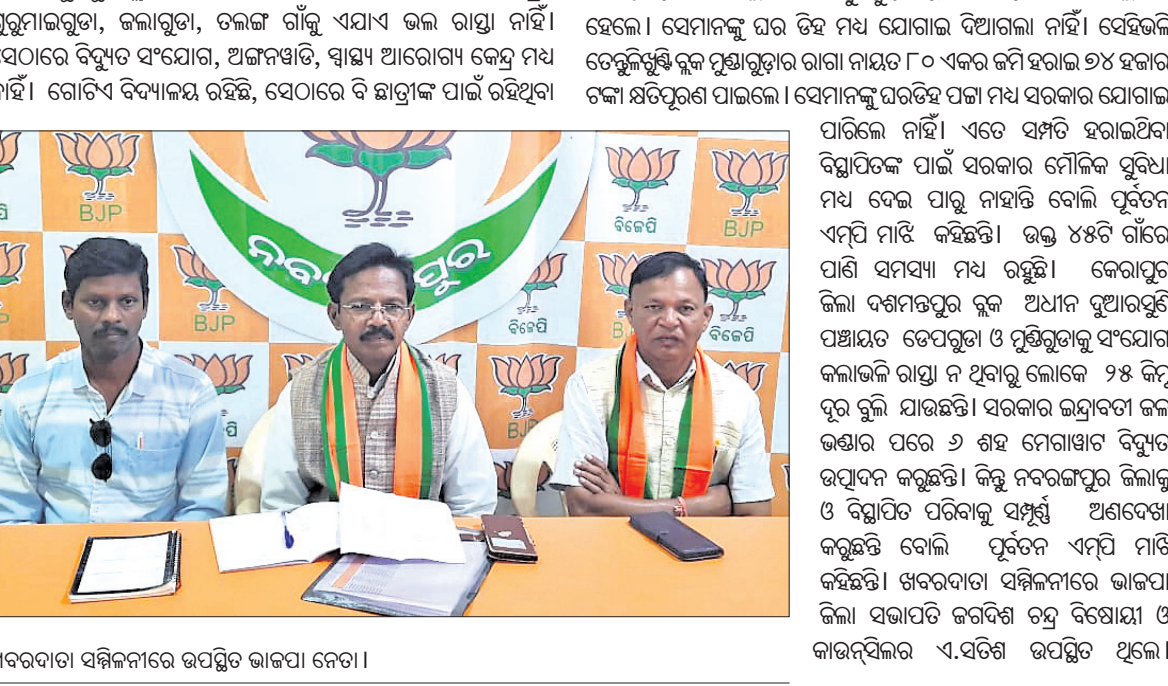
ଗୁରୁମାଇଗୁଡା, ଜଲାଗୁଡା, ତଲଙ୍ଗ ଗାଁକୁ ଏଯାଏ ଭଲ ରାସ୍ତା ନାହିଁ। ସେଠାରେ ବିଦ୍ୟୁତ ସଂଯୋଗ, ଅଙ୍ଗନୱାଡି, ସ୍ୱାସ୍ଥ୍ୟ ଆରୋଗ୍ୟ କେନ୍ଦ୍ର ମଧ୍ୟ ନାହିଁ। ଗୋଟିଏ ବିଦ୍ୟାଳୟ ରହିଛି, ସେଠାରେ ବି ଛାତ୍ରୀଙ୍କ ପାଇଁ ରହିଥିବା

BJP
ବିଜେପି
ନବରଙ୍ଗପୁର

ଖବରଦାତା ସମ୍ମିଳନୀରେ ଉପସ୍ଥିତ ଭାଜପା ନେତା।

ହେଲେ। ସେମାନଙ୍କୁ ଘର ଡିହ ମଧ୍ୟ ଯୋଗାଇ ଦିଆଗଲା ନାହିଁ। ସେହିଭଳି ତେନ୍ତୁଳିଖୁଣ୍ଟି ବ୍ଲକ ମୁଣ୍ଡାଗୁଡ଼ାର ରାଗା ନାୟତ ୮୦ ଏକର ଜମି ହରାଇ ୭୪ ହଜାର ଟଙ୍କା କ୍ଷତିପୂରଣ ପାଇଲେ। ସେମାନଙ୍କୁ ଘରଡିହ ପଟ୍ଟା ମଧ୍ୟ ସରକାର ଯୋଗାଇ ପାରିଲେ ନାହିଁ। ଏତେ ସମ୍ପତି ହରାଇଥିବା ବିସ୍ଥାପିତଙ୍କ ପାଇଁ ସରକାର ମୌଳିକ ସୁବିଧା ମଧ୍ୟ ଦେଇ ପାରୁ ନାହାନ୍ତି ବୋଲି ପୂର୍ବତନ ଏମ୍‌ପି ମାଝି କହିଛନ୍ତି। ଉକ୍ତ ୪୫ଟି ଗାଁରେ ପାଣି ସମସ୍ୟା ମଧ୍ୟ ରହୁଛି। କୋରାପୁଟ ଜିଲା ଦଶମନ୍ତପୁର ବ୍ଲକ ଅଧୀନ ଦୁଆରସୁଣି ପଞ୍ଚାୟତ ଡେପଗୁଡା ଓ ମୁଣ୍ଡିଗୁଡାକୁ ସଂଯୋଗ କଲାଭଳି ରାସ୍ତା ନ ଥିବାରୁ ଲୋକେ ୨୫ କିମି ଦୂର ବୁଲି ଯାଉଛନ୍ତି। ସରକାର ଇନ୍ଦ୍ରାବତୀ ଜଳ ଭଣ୍ଡାର ପରେ ୬ ଶହ ମେଗାୱାଟ ବିଦ୍ୟୁତ ଉତ୍ପାଦନ କରୁଛନ୍ତି। କିନ୍ତୁ ନବରଙ୍ଗପୁର ଜିଲାକୁ ଓ ବିସ୍ଥାପିତ ପରିବାକୁ ସମ୍ପୂର୍ଣ୍ଣ ଅଣଦେଖା କରୁଛନ୍ତି ବୋଲି ପୂର୍ବତନ ଏମ୍‌ପି ମାଝି କହିଛନ୍ତି। ଖବରଦାତା ସମ୍ମିଳନୀରେ ଭାଜପା ଜିଲା ସଭାପତି ଜଗଦିଶ ଚନ୍ଦ୍ର ବିଷୋୟୀ ଓ କାଉନ୍‌ସିଲର ଏ.ସତିଶ ଉପସ୍ଥିତ ଥିଲେ।